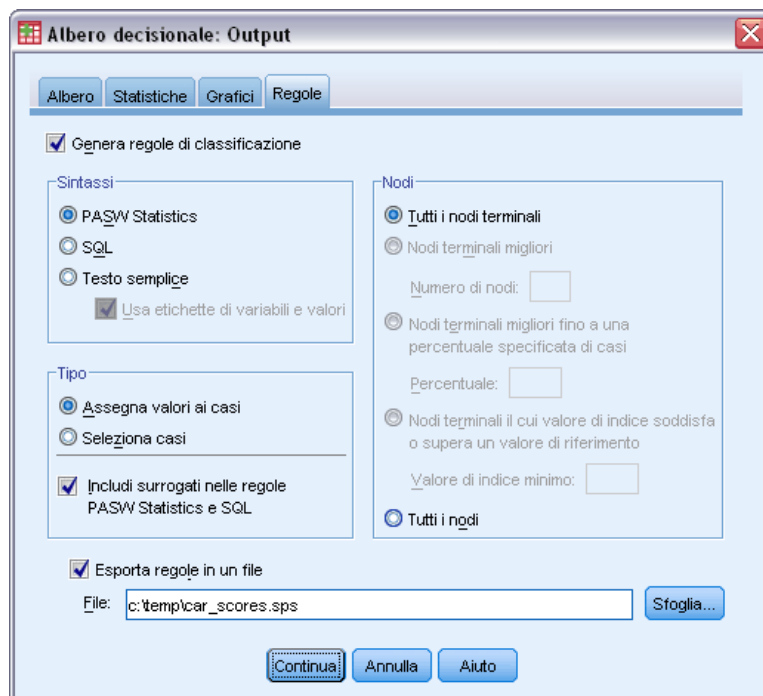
Albero decisionale: Output

Albero | Statistiche | Grafici | Regole

Genera regole di classificazione

Sintassi
PASW Statistics
SQL
Testo semplice
Usa etichette di variabili e valori

Tipo
Assegna valori ai casi
Seleziona casi
Includi surrogati nelle regole PASW Statistics e SQL

Nodi
Tutti i nodi terminali
Nodi terminali migliori
Numero di nodi:
Nodi terminali migliori fino a una percentuale specificata di casi
Percentuale:
Nodi terminali il cui valore di indice soddisfa o supera un valore di riferimento
Valore di indice minimo:
Tutti i nodi

Esporta regole in un file
File: c:\temp\car_scores.sps
Sfoglia...

Continua | Annulla | Aiuto